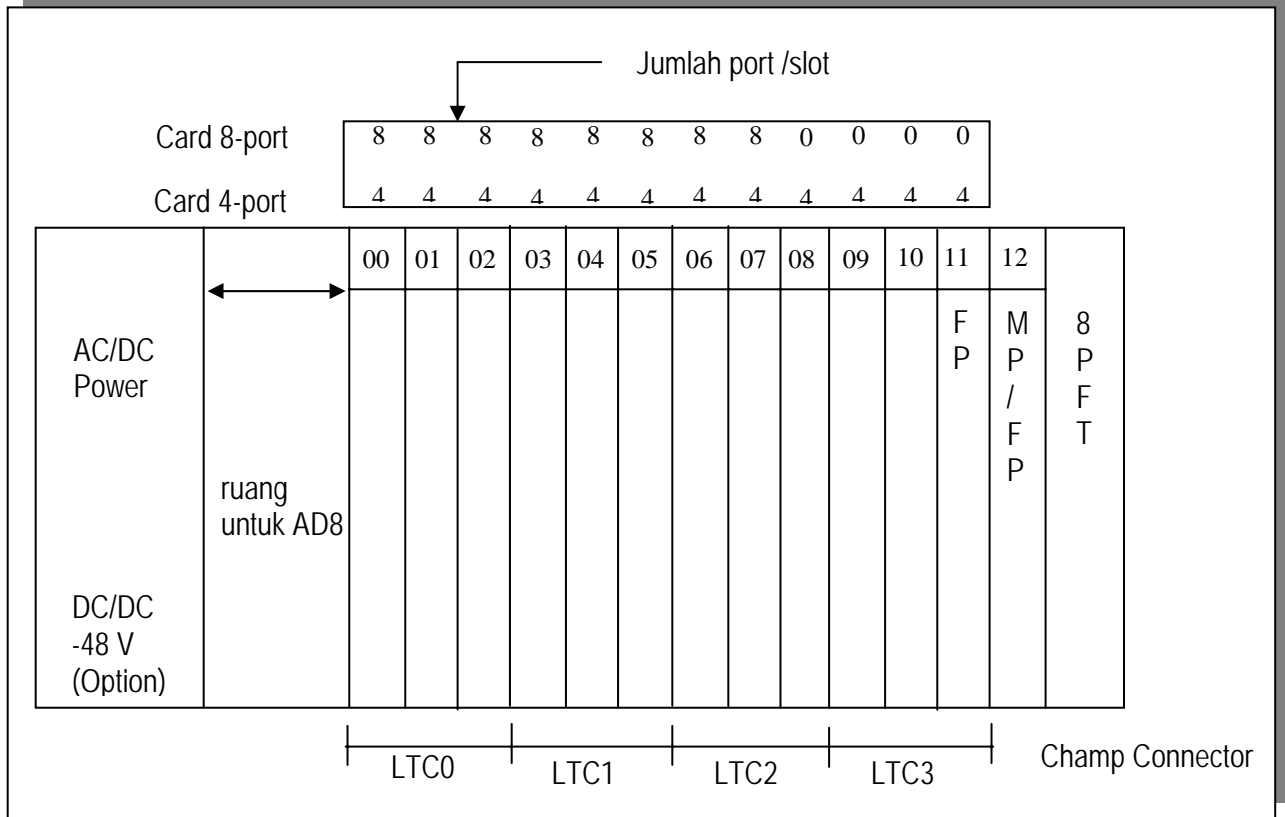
Jumlah port /slot

Card 8-port

| 8 | 8 | 8 | 8 | 8 | 8 | 8 | 8 | 0 | 0 | 0 | 0 |
|---|---|---|---|---|---|---|---|---|---|---|---|
| 4 | 4 | 4 | 4 | 4 | 4 | 4 | 4 | 4 | 4 | 4 | 4 |

Card 4-port

AC/DC Power

DC/DC -48 V (Option)

ruang untuk AD8

| 00 | 01 | 02 | 03 | 04 | 05 | 06 | 07 | 08 | 09 | 10 | 11 | 12 |
|---|---|---|---|---|---|---|---|---|---|---|---|---|
| | | | | | | | | | | | FP | MP/FP |

8PFT

LTC0 LTC1 LTC2 LTC3

Champ Connector